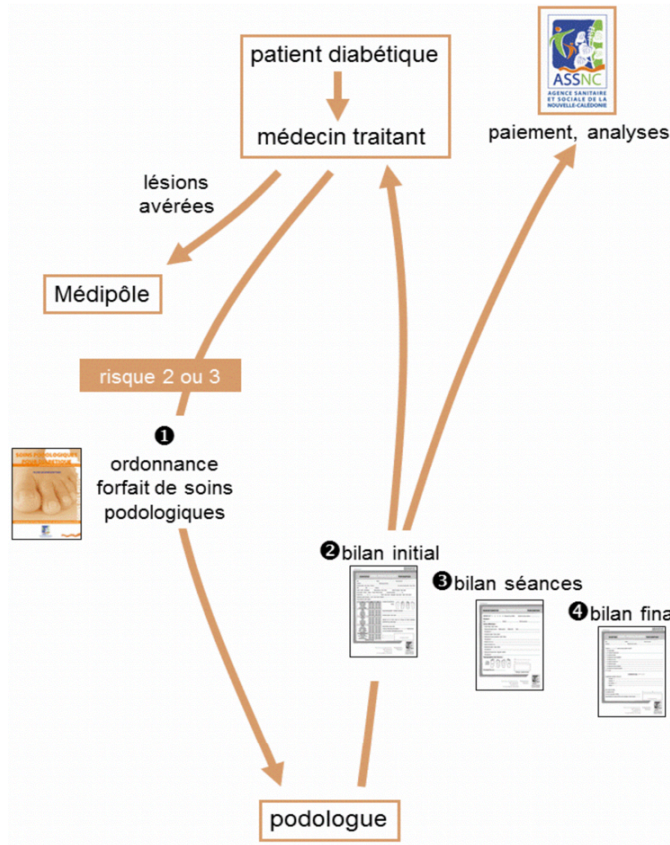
patient diabétique

médecin traitant

ASSNC
AGENCE SANITAIRE ET SOCIALE DE LA NOUVELLE-CALÉDONIE

paiement, analyses

lésions avérées

Médipôle

risque 2 ou 3

SOINS PODOLOGIQUES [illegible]

❶ ordonnance forfait de soins podologiques

❷bilan initial

❸bilan séances

❹bilan fina

podologue